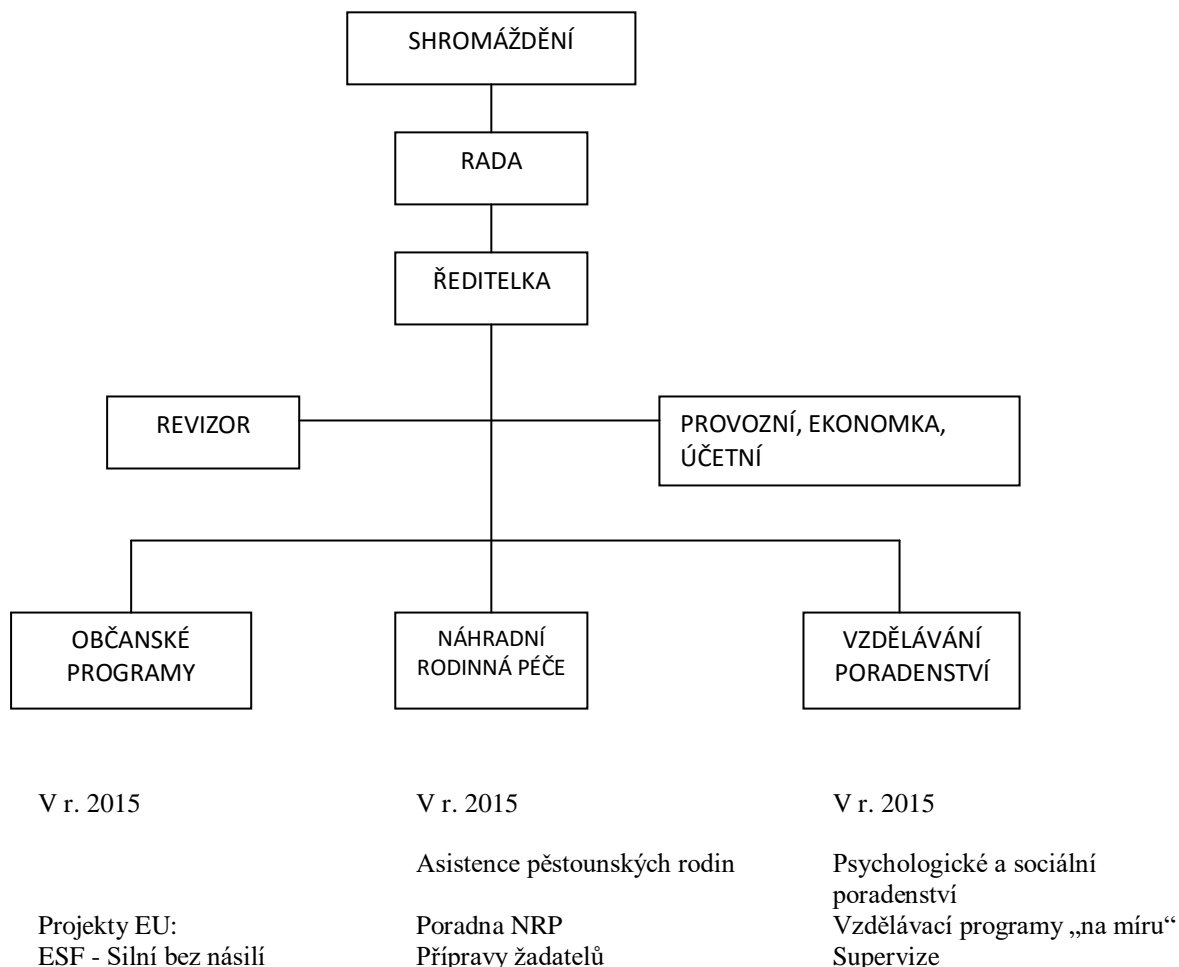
SHROMÁŽDĚNÍ

RADA

ŘEDITELKA

REVIZOR

PROVOZNÍ, EKONOMKA, ÚČETNÍ

OBČANSKÉ PROGRAMY

NÁHRADNÍ RODINNÁ PÉČE

VZDĚLÁVÁNÍ PORADENSTVÍ

V r. 2015

Projekty EU:
ESF - Silní bez násilí

V r. 2015

Asistence pěstounských rodin
Poradna NRP
Přípravy žadatelů

V r. 2015

Psychologické a sociální poradenství
Vzdělávací programy „na míru“
Supervize